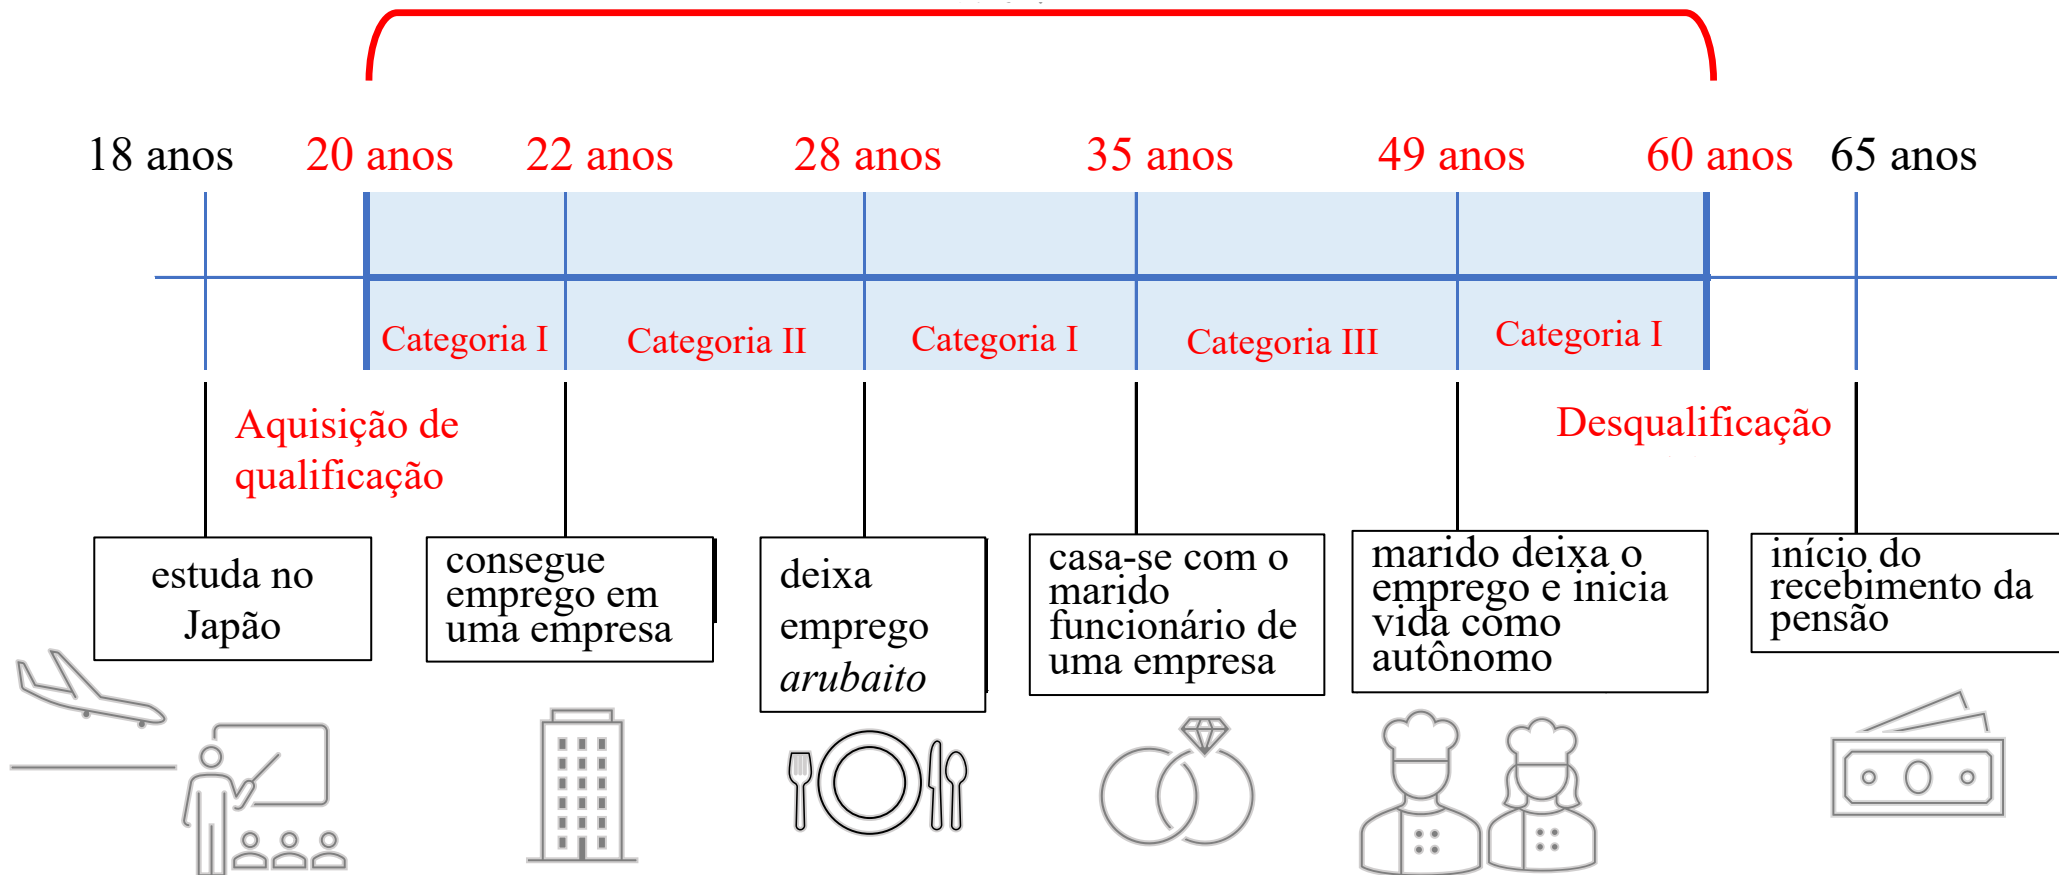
18 anos 20 anos 22 anos 28 anos 35 anos 49 anos 60 anos 65 anos

Categoria I Categoria II Categoria I Categoria III Categoria I

Aquisição de qualificação

Desqualificação

estuda no Japão

consegue emprego em uma empresa

deixa emprego *arubaito*

casa-se com o marido funcionário de uma empresa

marido deixa o emprego e inicia vida como autônomo

início do recebimento da pensão